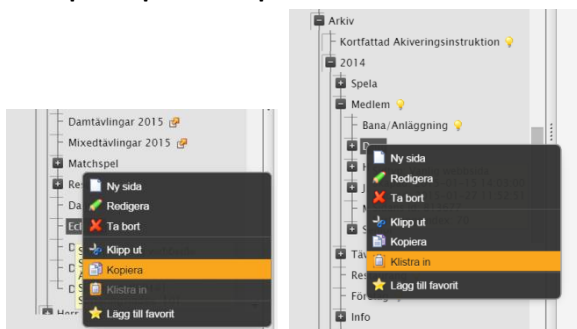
Damtävlingar 2015
Mixedtävlingar 2015
Matchspel
Res
Da
Ecl
D
D
D
Herr
Ny sida
Redigera
Ta bort
Klipp ut
Kopiera
Klistra in
Lägg till favorit

Arkiv
Kortfattad Akiveringsinstruktion
2014
Spela
Medlem
Bana/Anläggning
D
Ny sida
Redigera
Ta bort
Klipp ut
Kopiera
Klistra in
Lägg till favorit
Täv
Res
Förelg
Info